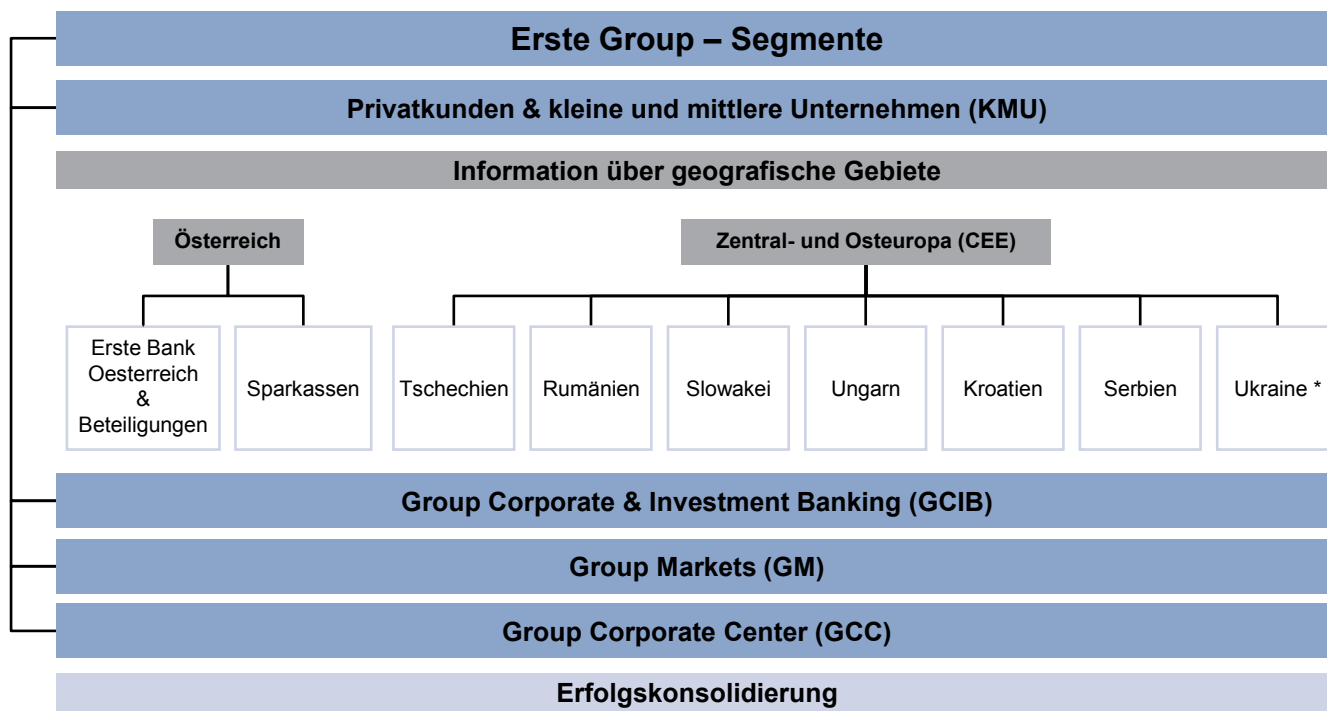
Erste Group – Segmente

Privatkunden & kleine und mittlere Unternehmen (KMU)

Information über geografische Gebiete

Österreich

Zentral- und Osteuropa (CEE)

Erste Bank Oesterreich & Beteiligungen

Sparkassen

Tschechien

Rumänien

Slowakei

Ungarn

Kroatien

Serbien

Ukraine *

Group Corporate & Investment Banking (GCIB)

Group Markets (GM)

Group Corporate Center (GCC)

Erfolgskonsolidierung